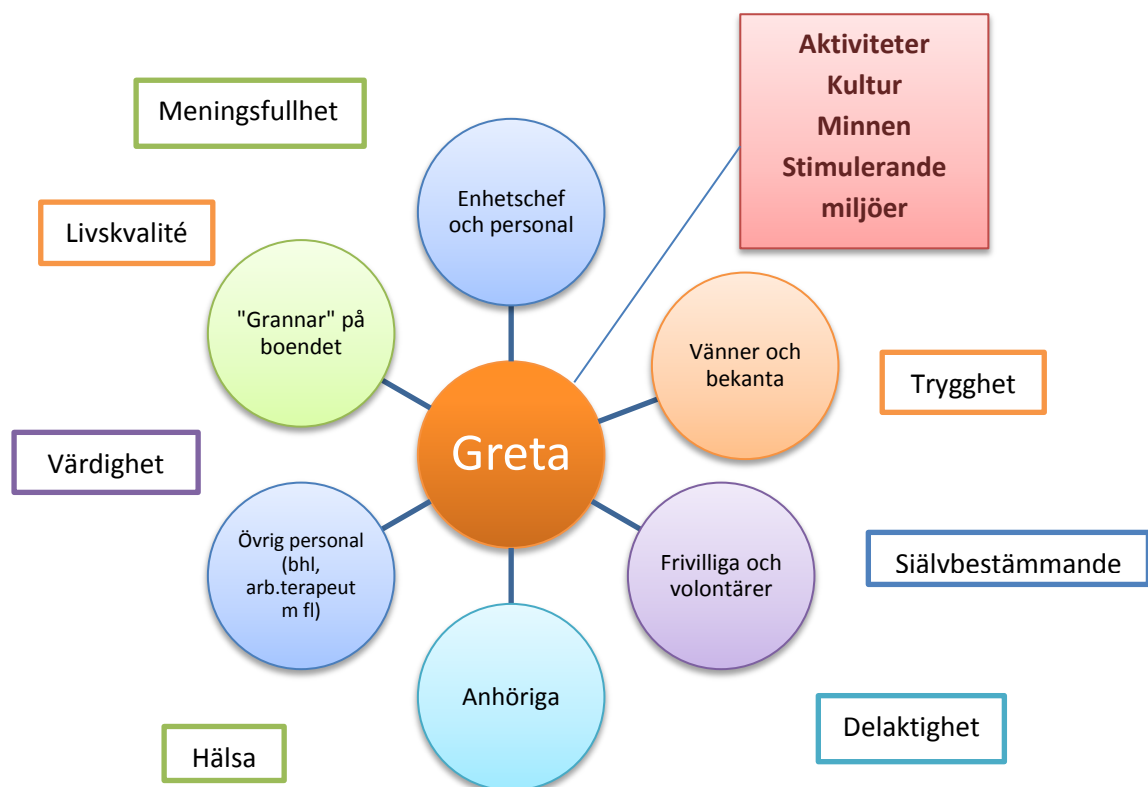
Aktiviteter
Kultur
Minnen
Stimulerande
miljöer

Meningsfullhet

Enhetschef och personal

Livskvalité

"Grannar" på boendet

Vänner och bekanta

Trygghet

Greta

Värdighet

Övrig personal (bhl, arb.terapeut m fl)

Frivilliga och volontärer

Självbestämmande

Anhöriga

Delaktighet

Hälsa